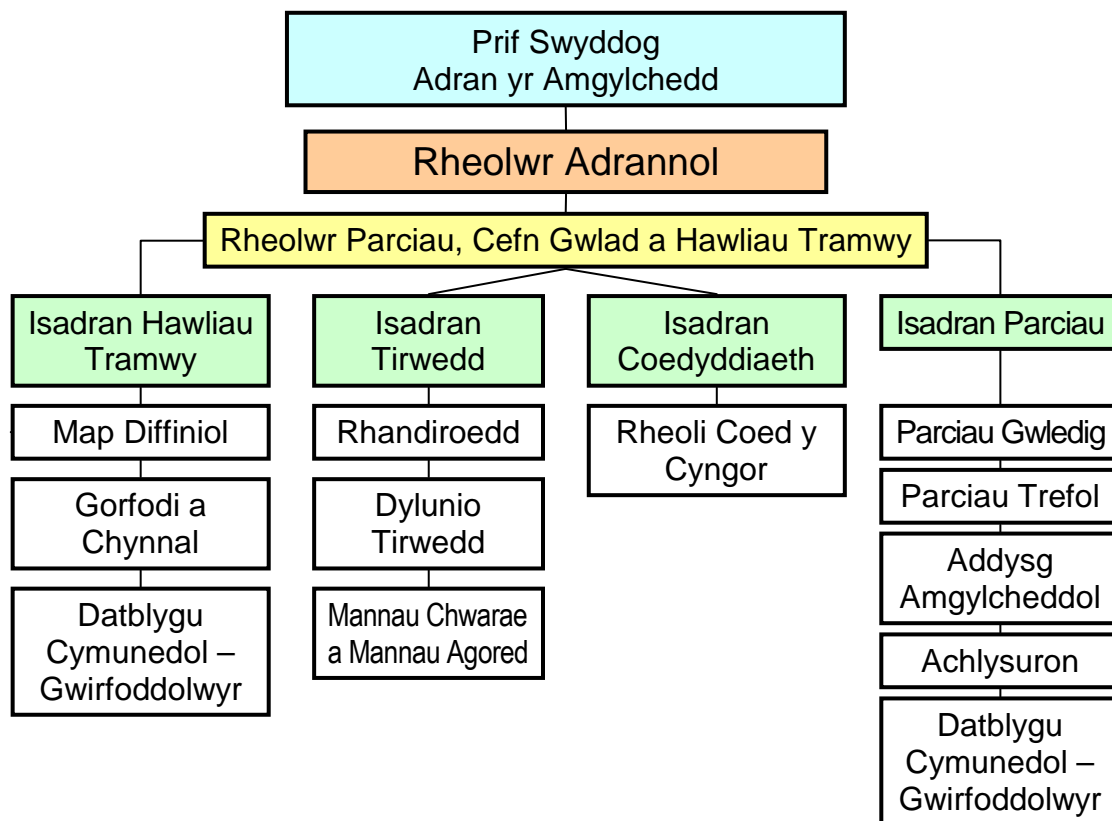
Prif Swyddog
Adran yr Amgylchedd

Rheolwr Adrannol

Rheolwr Parciau, Cefn Gwlad a Hawliau Tramwy

Isadran Hawliau Tramwy

Map Diffiniol

Gorfodi a Chynnal

Datblygu Cymunedol – Gwirfoddolwyr

Isadran Tirwedd

Rhandiroedd

Dylunio Tirwedd

Mannau Chwarae a Mannau Agored

Isadran Coedyddiaeth

Rheoli Coed y Cyngor

Isadran Parciau

Parciau Gwledig

Parciau Trefol

Addysg Amgylcheddol

Achlysuron

Datblygu Cymunedol – Gwirfoddolwyr